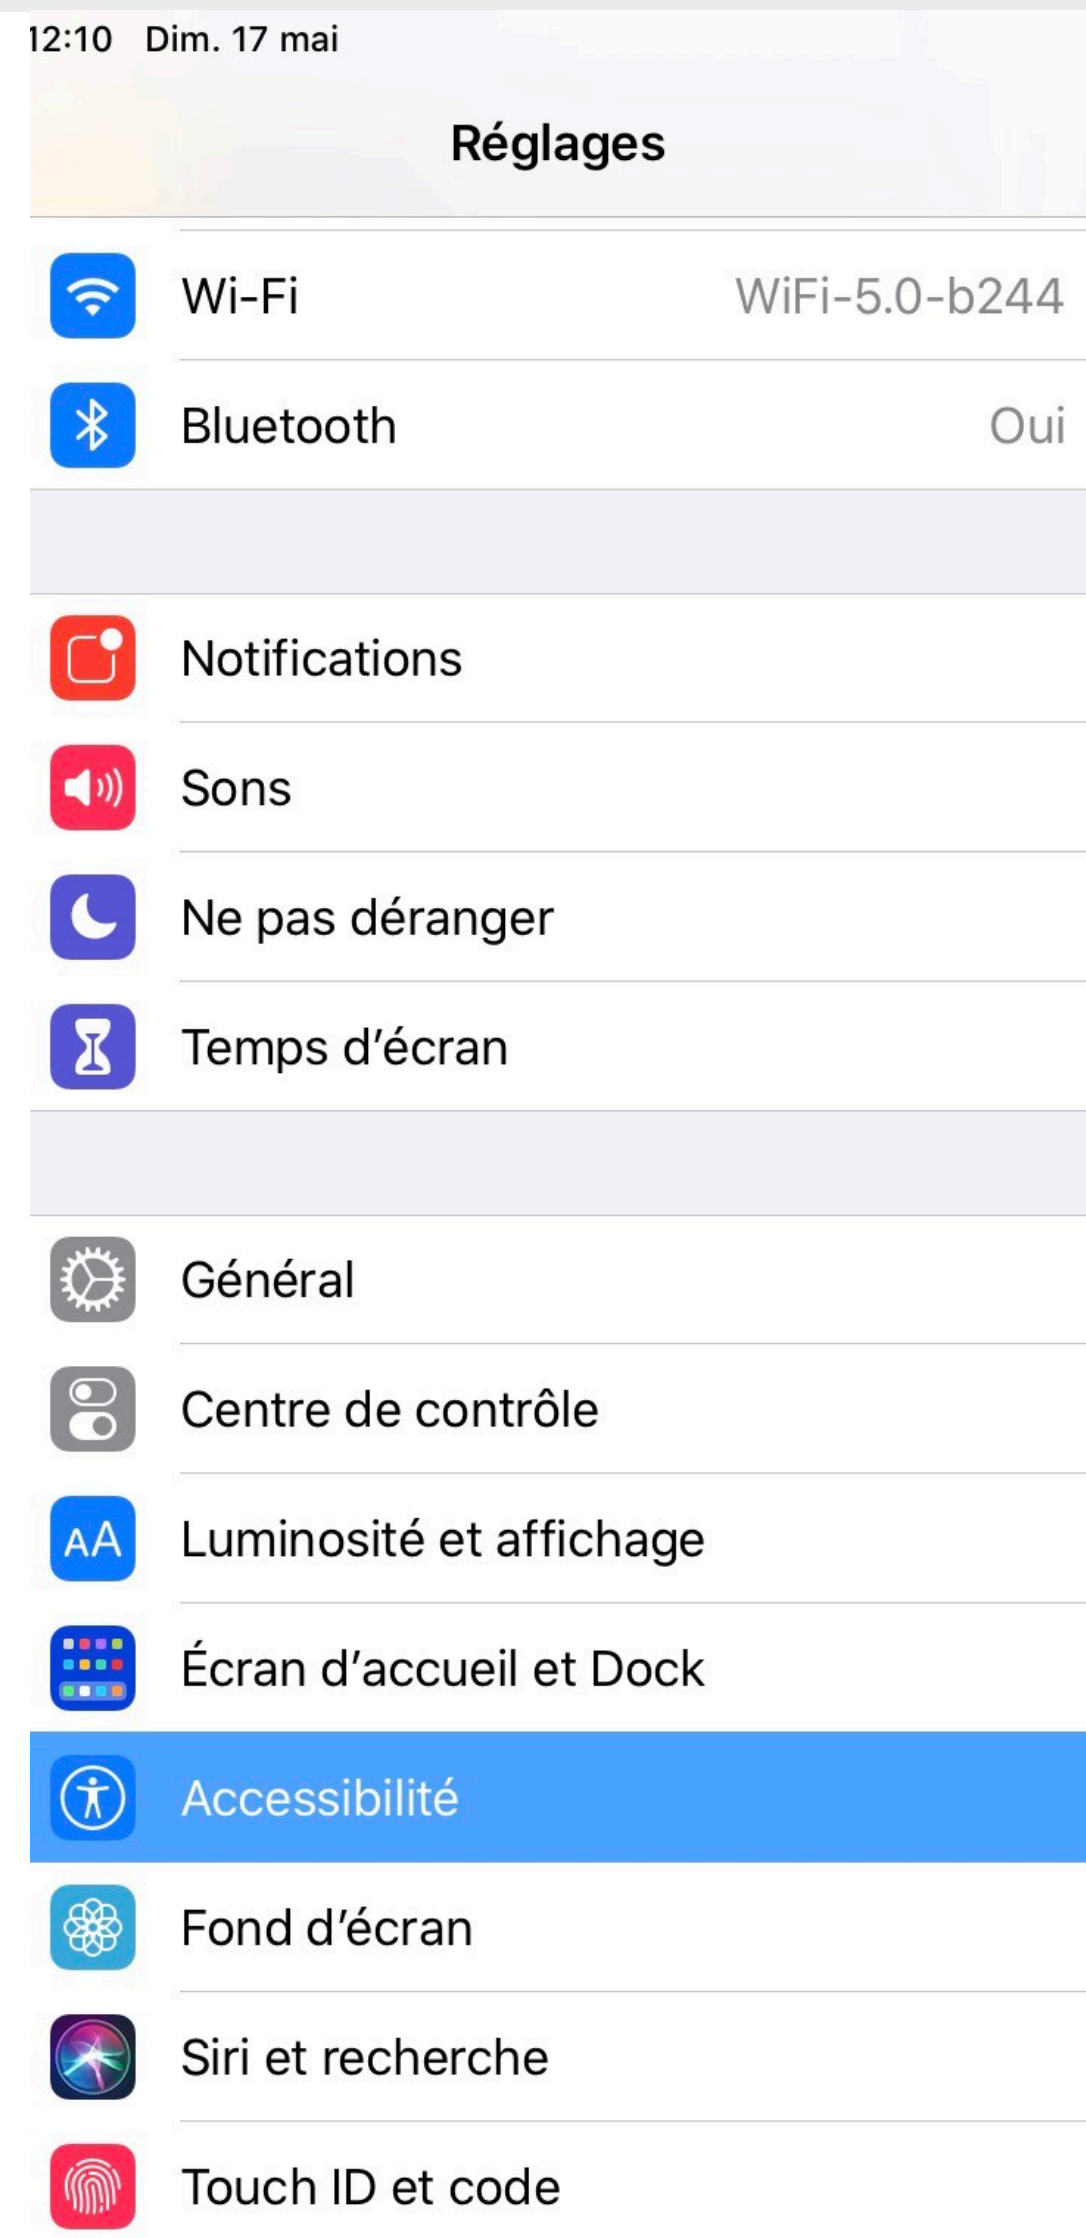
12:10 Dim. 17 mai

Réglages

Wi-Fi WiFi-5.0-b244

Bluetooth Oui

Notifications

Sons

Ne pas déranger

Temps d'écran

Général

Centre de contrôle

AA Luminosité et affichage

Écran d'accueil et Dock

Accessibilité

Fond d'écran

Siri et recherche

Touch ID et code